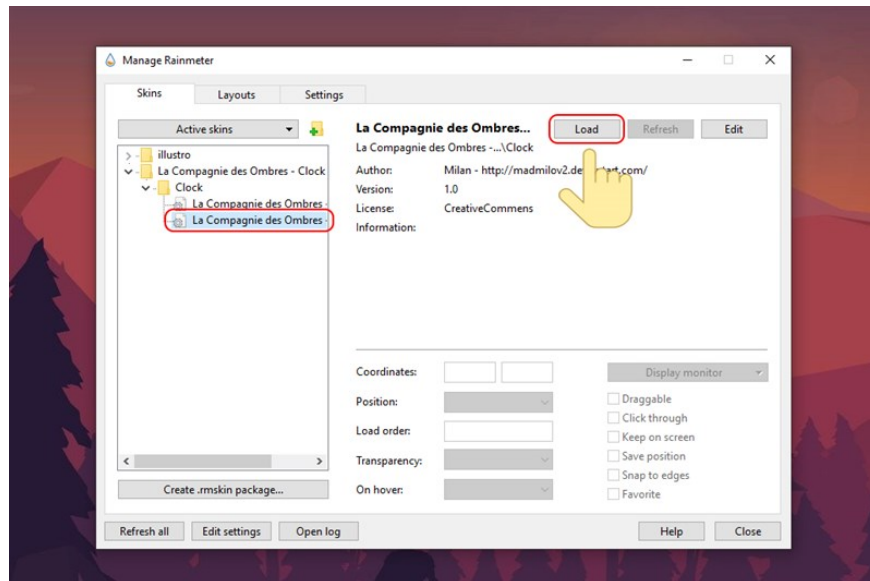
Manage Rainmeter

Skins
Layouts
Settings

Active skins

illustro
La Compagnie des Ombres - Clock
Clock
La Compagnie des Ombres -
La Compagnie des Ombres -

Create .rmskin package...

La Compagnie des Ombres...
Load
Refresh
Edit

La Compagnie des Ombres -...\Clock

Author: Milan - http://madmilov2.de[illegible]t.com/
Version: 1.0
License: CreativeCommens
Information:

Coordinates:
Position:
Load order:
Transparency:
On hover:

Display monitor
Draggable
Click through
Keep on screen
Save position
Snap to edges
Favorite

Refresh all
Edit settings
Open log
Help
Close